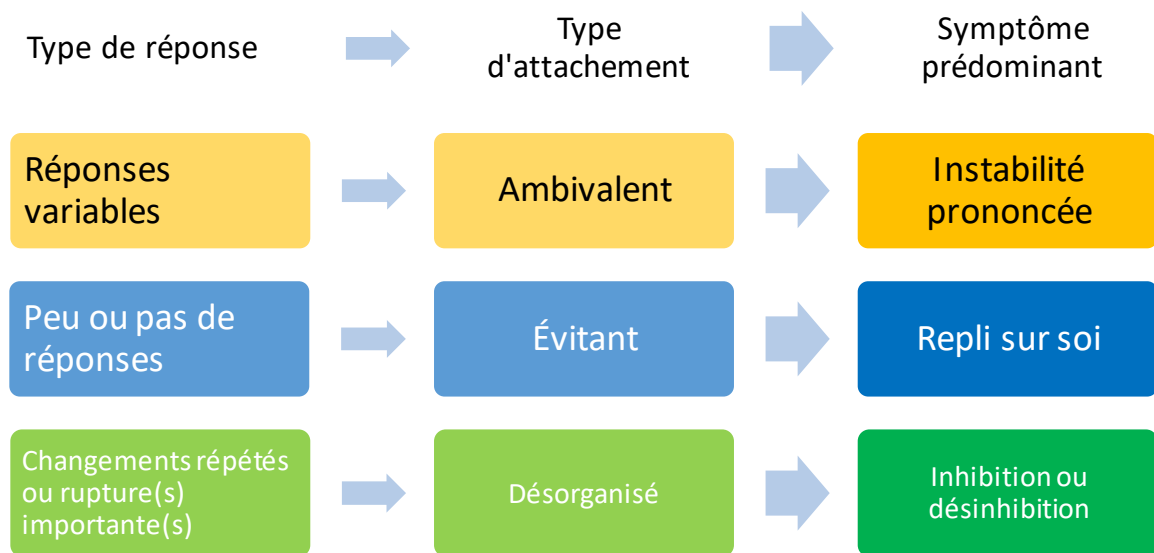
Type de réponse

Type d'attachement

Symptôme prédominant

Réponses variables

Ambivalent

Instabilité prononcée

Peu ou pas de réponses

Évitant

Repli sur soi

Changements répétés ou rupture(s) importante(s)

Désorganisé

Inhibition ou désinhibition